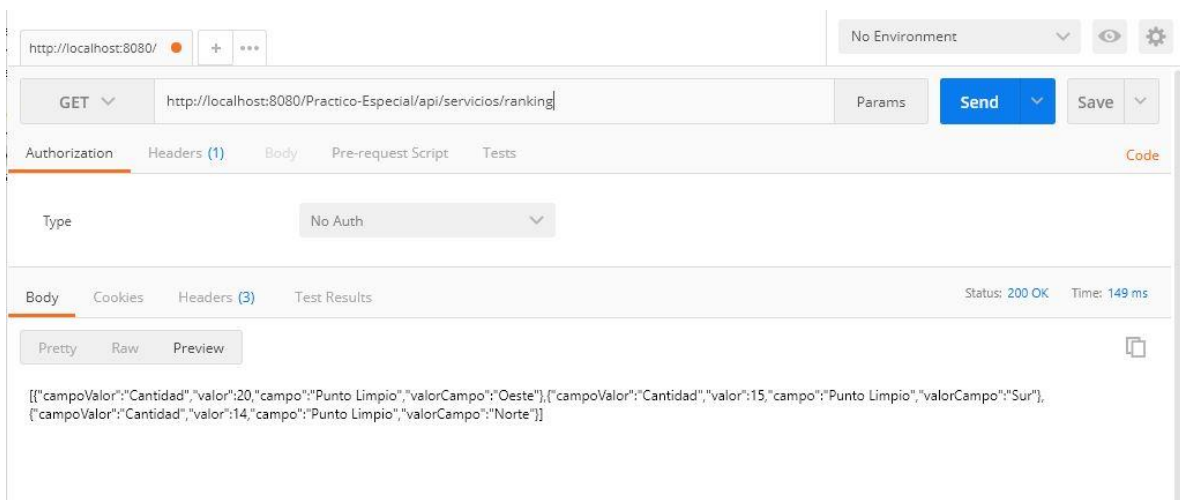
http://localhost:8080/ ● + ···

No Environment

GET

http://localhost:8080/Practico-Especial/api/servicios/ranking

Params

Send

Save

Authorization Headers (1) Body Pre-request Script Tests

Code

Type

No Auth

Body Cookies Headers (3) Test Results

Status: 200 OK Time: 149 ms

Pretty Raw Preview

[{"campoValor":"Cantidad","valor":20,"campo":"Punto Limpio","valorCampo":"Oeste"},{"campoValor":"Cantidad","valor":15,"campo":"Punto Limpio","valorCampo":"Sur"},{"campoValor":"Cantidad","valor":14,"campo":"Punto Limpio","valorCampo":"Norte"}]